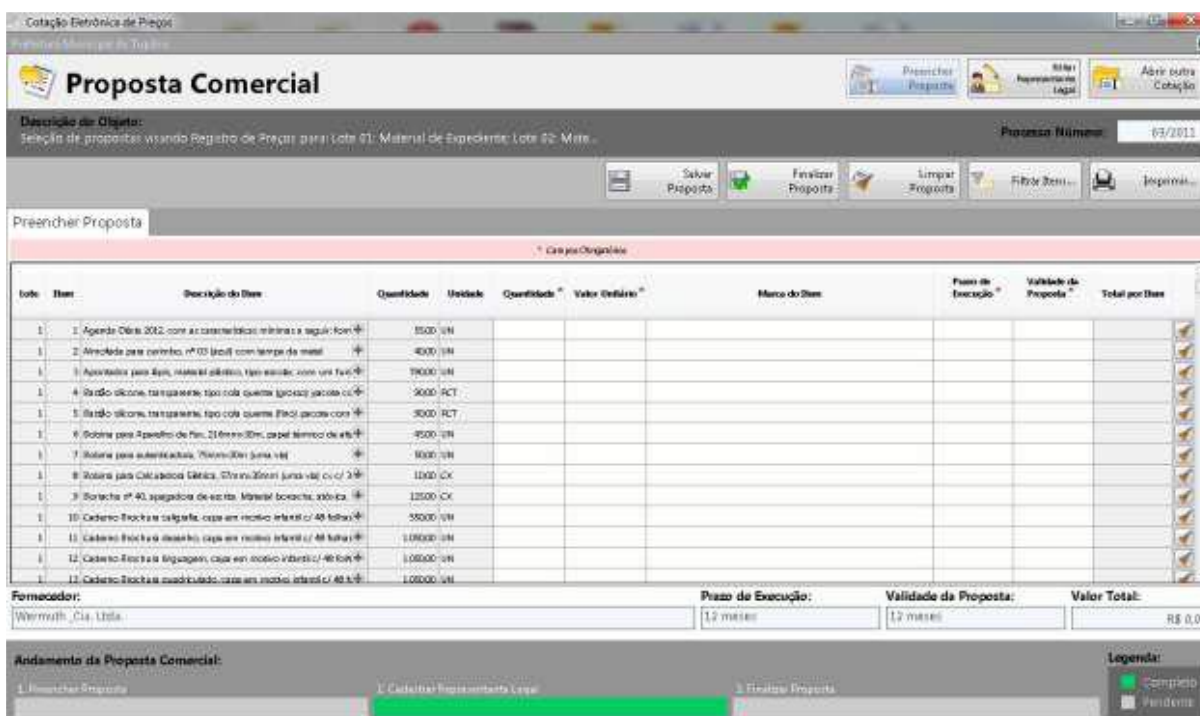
Cotação Eletrônica de Preços

Prefeitura Municipal de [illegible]

Proposta Comercial

Preencher Proposta

Editar Representante Legal

Abrir outra Cotação

Descrição do Objeto:
Seleção de propostas visando Registro de Preços para: Lote 01: Material de Expediente; Lote 02: Mate...

Processo Número: 03/2011

Salvar Proposta

Finalizar Proposta

Limpar Proposta

Filtrar Itens...

Imprimir...

Preencher Proposta

* Campos Obrigatórios

| Lote | Item | Descrição do Item | Quantidade | Unidade | Quantidade * | Valor Unitário * | Marca do Item | Prazo de Execução * | Validade da Proposta * | Total por Item |
|---|---|---|---|---|---|---|---|---|---|---|
| 1 | 1 | Agenda Diária 2012, com as características mínimas a seguir: form | 5500 | UN | | | | | | |
| 1 | 2 | Alfinetes para cartolina, nº 03 (azul) com tampa de metal | 4000 | UN | | | | | | |
| 1 | 3 | Apontador para lápis, material plástico, tipo escolar, com um furo | 79000 | UN | | | | | | |
| 1 | 4 | Bastão silicone, transparente, tipo cola quente (grosso) para co | 9000 | PCT | | | | | | |
| 1 | 5 | Bastão silicone, transparente, tipo cola quente (fino) para com | 9000 | PCT | | | | | | |
| 1 | 6 | Bobina para Aparelho de fax, 216mm/30m, papel térmico de alta | 4500 | UN | | | | | | |
| 1 | 7 | Bobina para autenticadora, 75mm/30m (uma via) | 5000 | UN | | | | | | |
| 1 | 8 | Bobina para Calculadora Elétrica, 57mm/30mm (uma via) cx c/ 3 | 1000 | CX | | | | | | |
| 1 | 9 | Borracha nº 40, apagadora de escrita. Material borracha, atóxica. | 12500 | CX | | | | | | |
| 1 | 10 | Caderno Brochura caligrafia, capa em motivo infantil c/ 48 folhas | 55000 | UN | | | | | | |
| 1 | 11 | Caderno Brochura desenho, capa em motivo infantil c/ 48 folhas | 1.00000 | UN | | | | | | |
| 1 | 12 | Caderno Brochura linguagem, capa em motivo infantil c/ 48 folh | 1.00000 | UN | | | | | | |
| 1 | 13 | Caderno Brochura quadriculado, capa em motivo infantil c/ 48 f | 1.00000 | UN | | | | | | |

Fornecedor:
Wermuth, Cia. Ltda.

Prazo de Execução:
12 meses

Validade da Proposta:
12 meses

Valor Total:
R$ 0,0

Andamento da Proposta Comercial:

1. Preencher Proposta

2. Cadastrar Representante Legal

3. Finalizar Proposta

Legenda:
Completo
Pendente